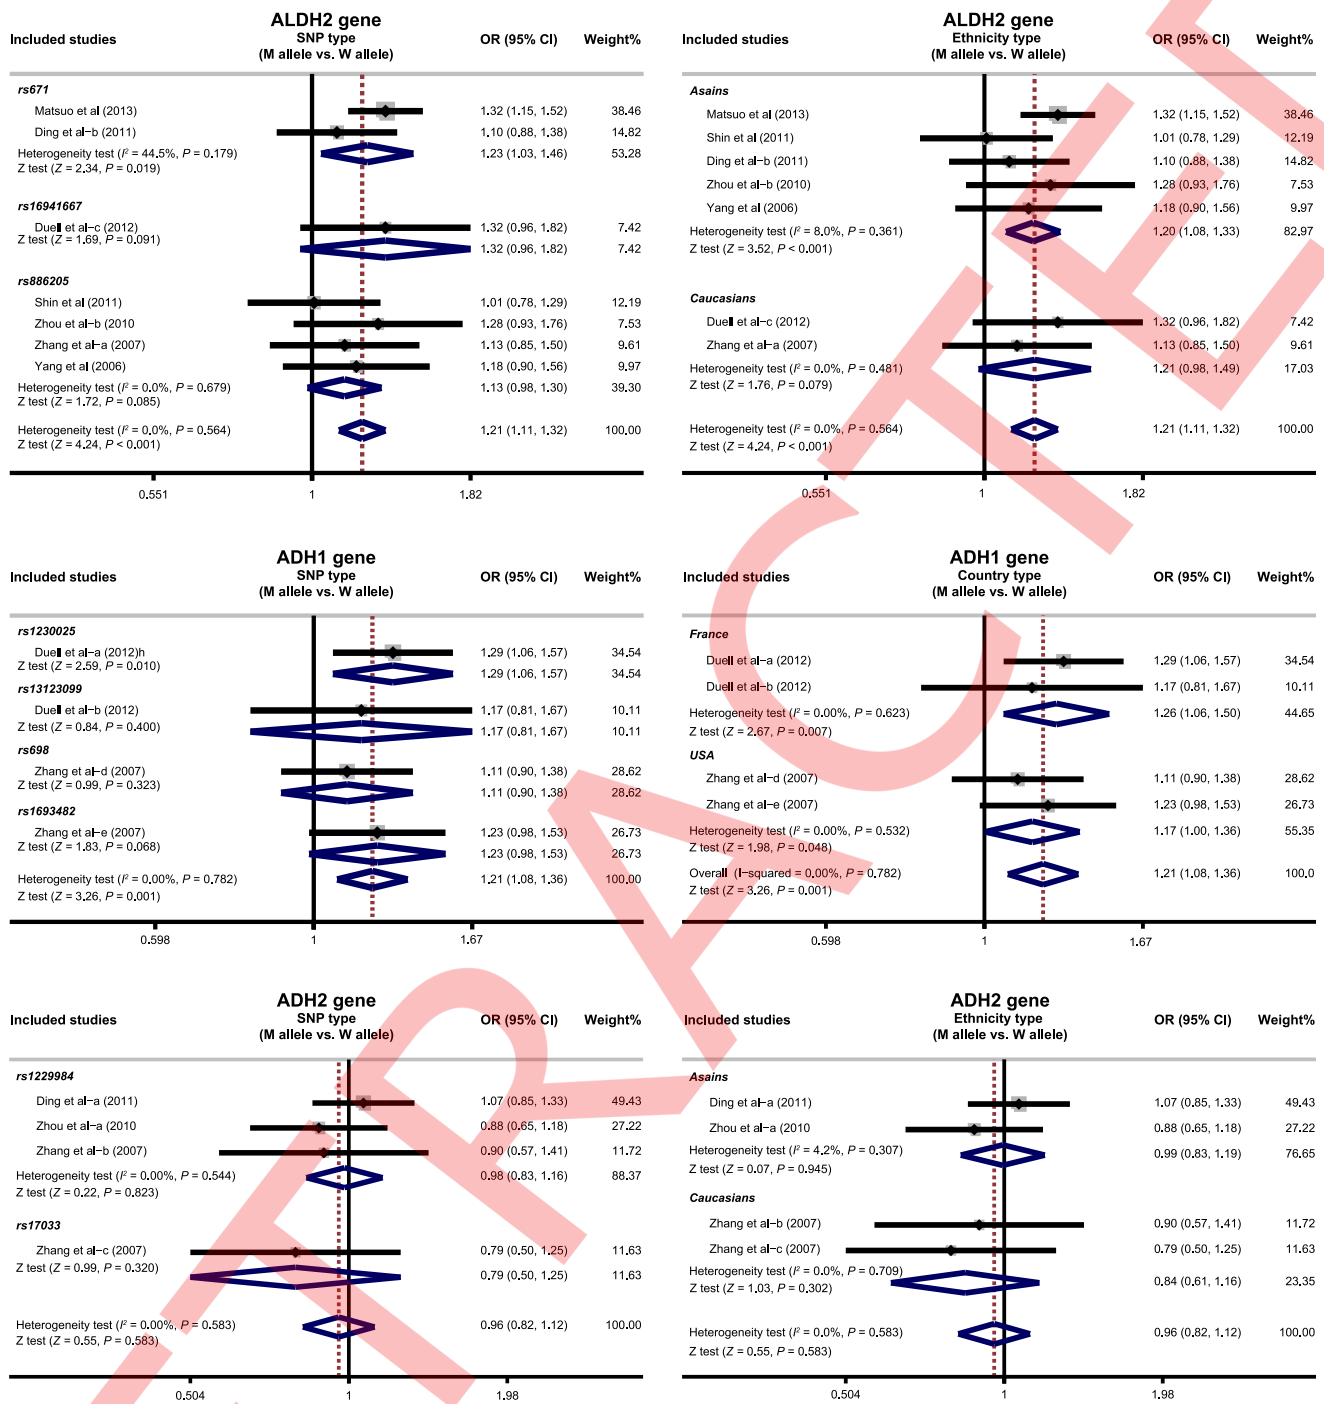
ALDH2 gene
Included studies
SNP type
(M allele vs. W allele)
OR (95% CI)
Weight%

rs671
Matsuo et al (2013) 1.32 (1.15, 1.52) 38.46
Ding et al–b (2011) 1.10 (0.88, 1.38) 14.82
Heterogeneity test ($I^2$ = 44.5%, $P$ = 0.179) 1.23 (1.03, 1.46) 53.28
Z test ($Z$ = 2.34, $P$ = 0.019)

rs16941667
Duell et al–c (2012) 1.32 (0.96, 1.82) 7.42
Z test ($Z$ = 1.69, $P$ = 0.091) 1.32 (0.96, 1.82) 7.42

rs886205
Shin et al (2011) 1.01 (0.78, 1.29) 12.19
Zhou et al–b (2010 1.28 (0.93, 1.76) 7.53
Zhang et al–a (2007) 1.13 (0.85, 1.50) 9.61
Yang et al (2006) 1.18 (0.90, 1.56) 9.97
Heterogeneity test ($I^2$ = 0.0%, $P$ = 0.679) 1.13 (0.98, 1.30) 39.30
Z test ($Z$ = 1.72, $P$ = 0.085)

Heterogeneity test ($I^2$ = 0.0%, $P$ = 0.564) 1.21 (1.11, 1.32) 100.00
Z test ($Z$ = 4.24, $P$ < 0.001)

0.551 1 1.82

ALDH2 gene
Included studies
Ethnicity type
(M allele vs. W allele)
OR (95% CI)
Weight%

Asains
Matsuo et al (2013) 1.32 (1.15, 1.52) 38.46
Shin et al (2011) 1.01 (0.78, 1.29) 12.19
Ding et al–b (2011) 1.10 (0.88, 1.38) 14.82
Zhou et al–b (2010) 1.28 (0.93, 1.76) 7.53
Yang et al (2006) 1.18 (0.90, 1.56) 9.97
Heterogeneity test ($I^2$ = 8.0%, $P$ = 0.361) 1.20 (1.08, 1.33) 82.97
Z test ($Z$ = 3.52, $P$ < 0.001)

Caucasians
Duell et al–c (2012) 1.32 (0.96, 1.82) 7.42
Zhang et al–a (2007) 1.13 (0.85, 1.50) 9.61
Heterogeneity test ($I^2$ = 0.0%, $P$ = 0.481) 1.21 (0.98, 1.49) 17.03
Z test ($Z$ = 1.76, $P$ = 0.079)

Heterogeneity test ($I^2$ = 0.0%, $P$ = 0.564) 1.21 (1.11, 1.32) 100.00
Z test ($Z$ = 4.24, $P$ < 0.001)

0.551 1 1.82

ADH1 gene
Included studies
SNP type
(M allele vs. W allele)
OR (95% CI)
Weight%

rs1230025
Duell et al–a (2012)h 1.29 (1.06, 1.57) 34.54
Z test ($Z$ = 2.59, $P$ = 0.010) 1.29 (1.06, 1.57) 34.54
rs13123099
Duell et al–b (2012) 1.17 (0.81, 1.67) 10.11
Z test ($Z$ = 0.84, $P$ = 0.400) 1.17 (0.81, 1.67) 10.11
rs698
Zhang et al–d (2007) 1.11 (0.90, 1.38) 28.62
Z test ($Z$ = 0.99, $P$ = 0.323) 1.11 (0.90, 1.38) 28.62
rs1693482
Zhang et al–e (2007) 1.23 (0.98, 1.53) 26.73
Z test ($Z$ = 1.83, $P$ = 0.068) 1.23 (0.98, 1.53) 26.73

Heterogeneity test ($I^2$ = 0.00%, $P$ = 0.782) 1.21 (1.08, 1.36) 100.00
Z test ($Z$ = 3.26, $P$ = 0.001)

0.598 1 1.67

ADH1 gene
Included studies
Country type
(M allele vs. W allele)
OR (95% CI)
Weight%

France
Duell et al–a (2012) 1.29 (1.06, 1.57) 34.54
Duell et al–b (2012) 1.17 (0.81, 1.67) 10.11
Heterogeneity test ($I^2$ = 0.00%, $P$ = 0.623) 1.26 (1.06, 1.50) 44.65
Z test ($Z$ = 2.67, $P$ = 0.007)
USA
Zhang et al–d (2007) 1.11 (0.90, 1.38) 28.62
Zhang et al–e (2007) 1.23 (0.98, 1.53) 26.73
Heterogeneity test ($I^2$ = 0.00%, $P$ = 0.532) 1.17 (1.00, 1.36) 55.35
Z test ($Z$ = 1.98, $P$ = 0.048)
Overall (I–squared = 0.00%, $P$ = 0.782) 1.21 (1.08, 1.36) 100.0
Z test ($Z$ = 3.26, $P$ = 0.001)

0.598 1 1.67

ADH2 gene
Included studies
SNP type
(M allele vs. W allele)
OR (95% CI)
Weight%

rs1229984
Ding et al–a (2011) 1.07 (0.85, 1.33) 49.43
Zhou et al–a (2010 0.88 (0.65, 1.18) 27.22
Zhang et al–b (2007) 0.90 (0.57, 1.41) 11.72
Heterogeneity test ($I^2$ = 0.00%, $P$ = 0.544) 0.98 (0.83, 1.16) 88.37
Z test ($Z$ = 0.22, $P$ = 0.823)

rs17033
Zhang et al–c (2007) 0.79 (0.50, 1.25) 11.63
Z test ($Z$ = 0.99, $P$ = 0.320) 0.79 (0.50, 1.25) 11.63

Heterogeneity test ($I^2$ = 0.00%, $P$ = 0.583) 0.96 (0.82, 1.12) 100.00
Z test ($Z$ = 0.55, $P$ = 0.583)

0.504 1 1.98

ADH2 gene
Included studies
Ethnicity type
(M allele vs. W allele)
OR (95% CI)
Weight%

Asains
Ding et al–a (2011) 1.07 (0.85, 1.33) 49.43
Zhou et al–a (2010 0.88 (0.65, 1.18) 27.22
Heterogeneity test ($I^2$ = 4.2%, $P$ = 0.307) 0.99 (0.83, 1.19) 76.65
Z test ($Z$ = 0.07, $P$ = 0.945)

Caucasians
Zhang et al–b (2007) 0.90 (0.57, 1.41) 11.72
Zhang et al–c (2007) 0.79 (0.50, 1.25) 11.63
Heterogeneity test ($I^2$ = 0.0%, $P$ = 0.709) 0.84 (0.61, 1.16) 23.35
Z test ($Z$ = 1.03, $P$ = 0.302)

Heterogeneity test ($I^2$ = 0.0%, $P$ = 0.583) 0.96 (0.82, 1.12) 100.00
Z test ($Z$ = 0.55, $P$ = 0.583)

0.504 1 1.98

RETRACTED